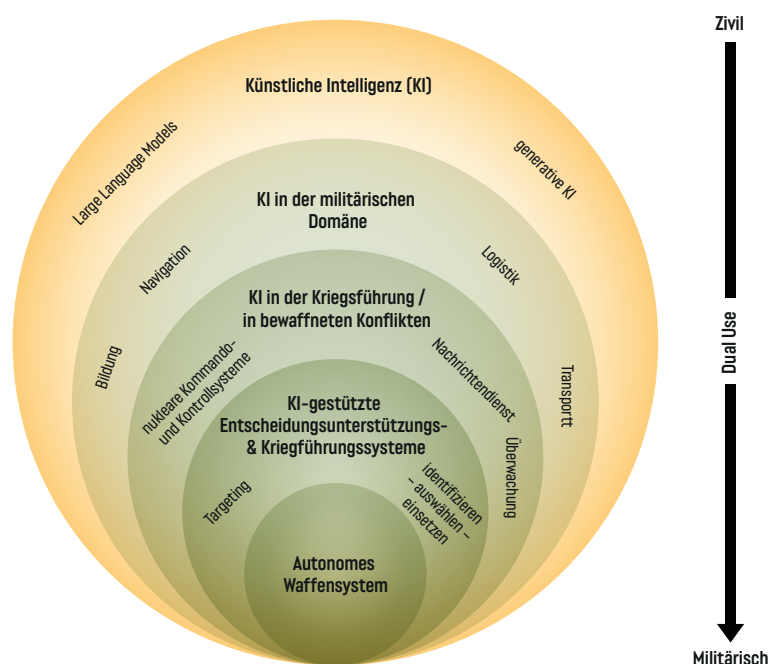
Zivil

Dual Use

Militärisch

Künstliche Intelligenz (KI)

Large Language Models

generative KI

KI in der militärischen Domäne

Navigation

Logistik

Bildung

Transport

KI in der Kriegsführung / in bewaffneten Konflikten

nukleare Kommando- und Kontrollsysteme

Nachrichtendienst

Überwachung

KI-gestützte Entscheidungsunterstützungs- & Kriegführungssysteme

Targeting

identifizieren – auswählen – einsetzen

Autonomes Waffensystem